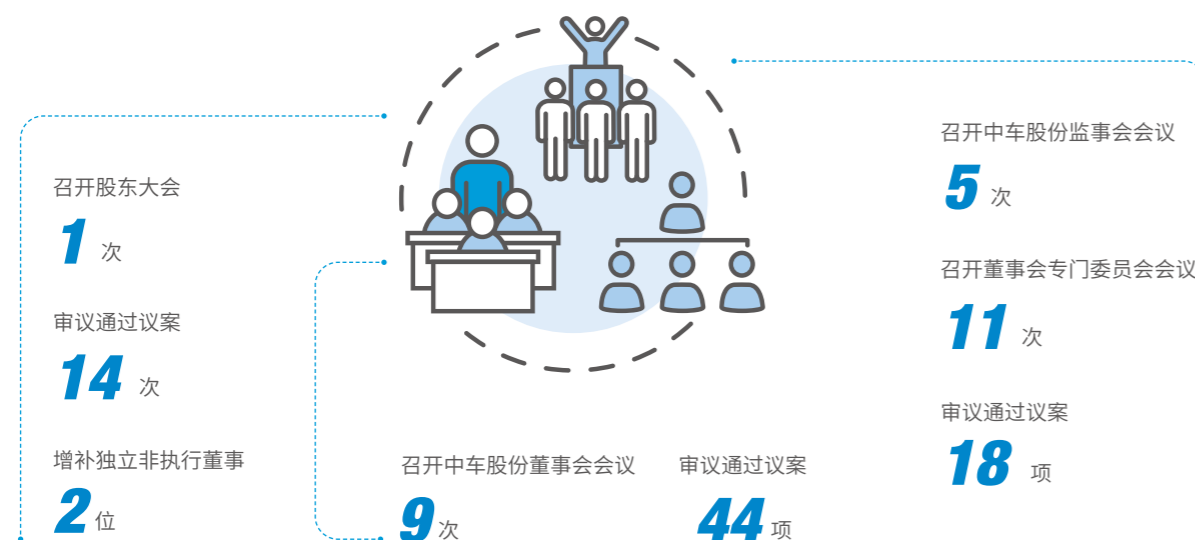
召开股东大会

1 次

审议通过议案

14 次

增补独立非执行董事

2 位

召开中车股份董事会会议

9 次

审议通过议案

44 项

召开中车股份监事会会议

5 次

召开董事会专门委员会会议

11 次

审议通过议案

18 项